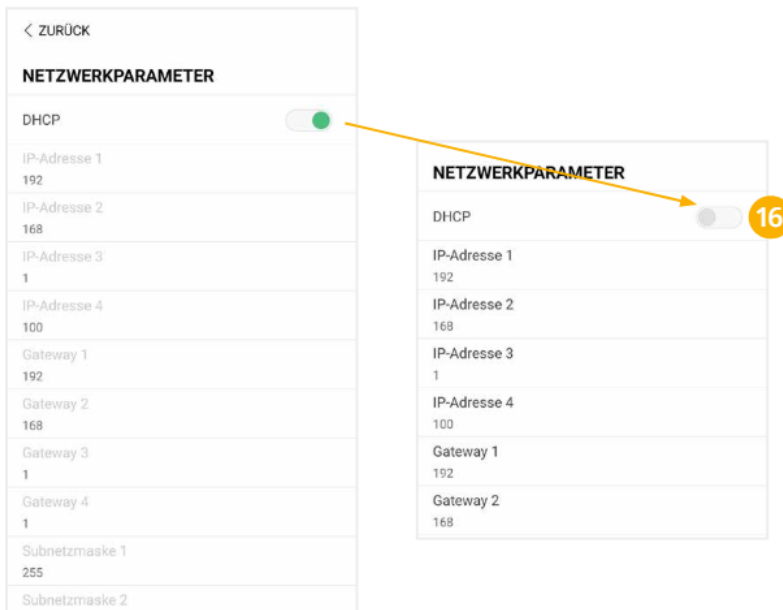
< ZURÜCK

NETZWERKPARAMETER

DHCP

IP-Adresse 1
192

IP-Adresse 2
168

IP-Adresse 3
1

IP-Adresse 4
100

Gateway 1
192

Gateway 2
168

Gateway 3
1

Gateway 4
1

Subnetzmaske 1
255

Subnetzmaske 2

NETZWERKPARAMETER

DHCP

16

IP-Adresse 1
192

IP-Adresse 2
168

IP-Adresse 3
1

IP-Adresse 4
100

Gateway 1
192

Gateway 2
168